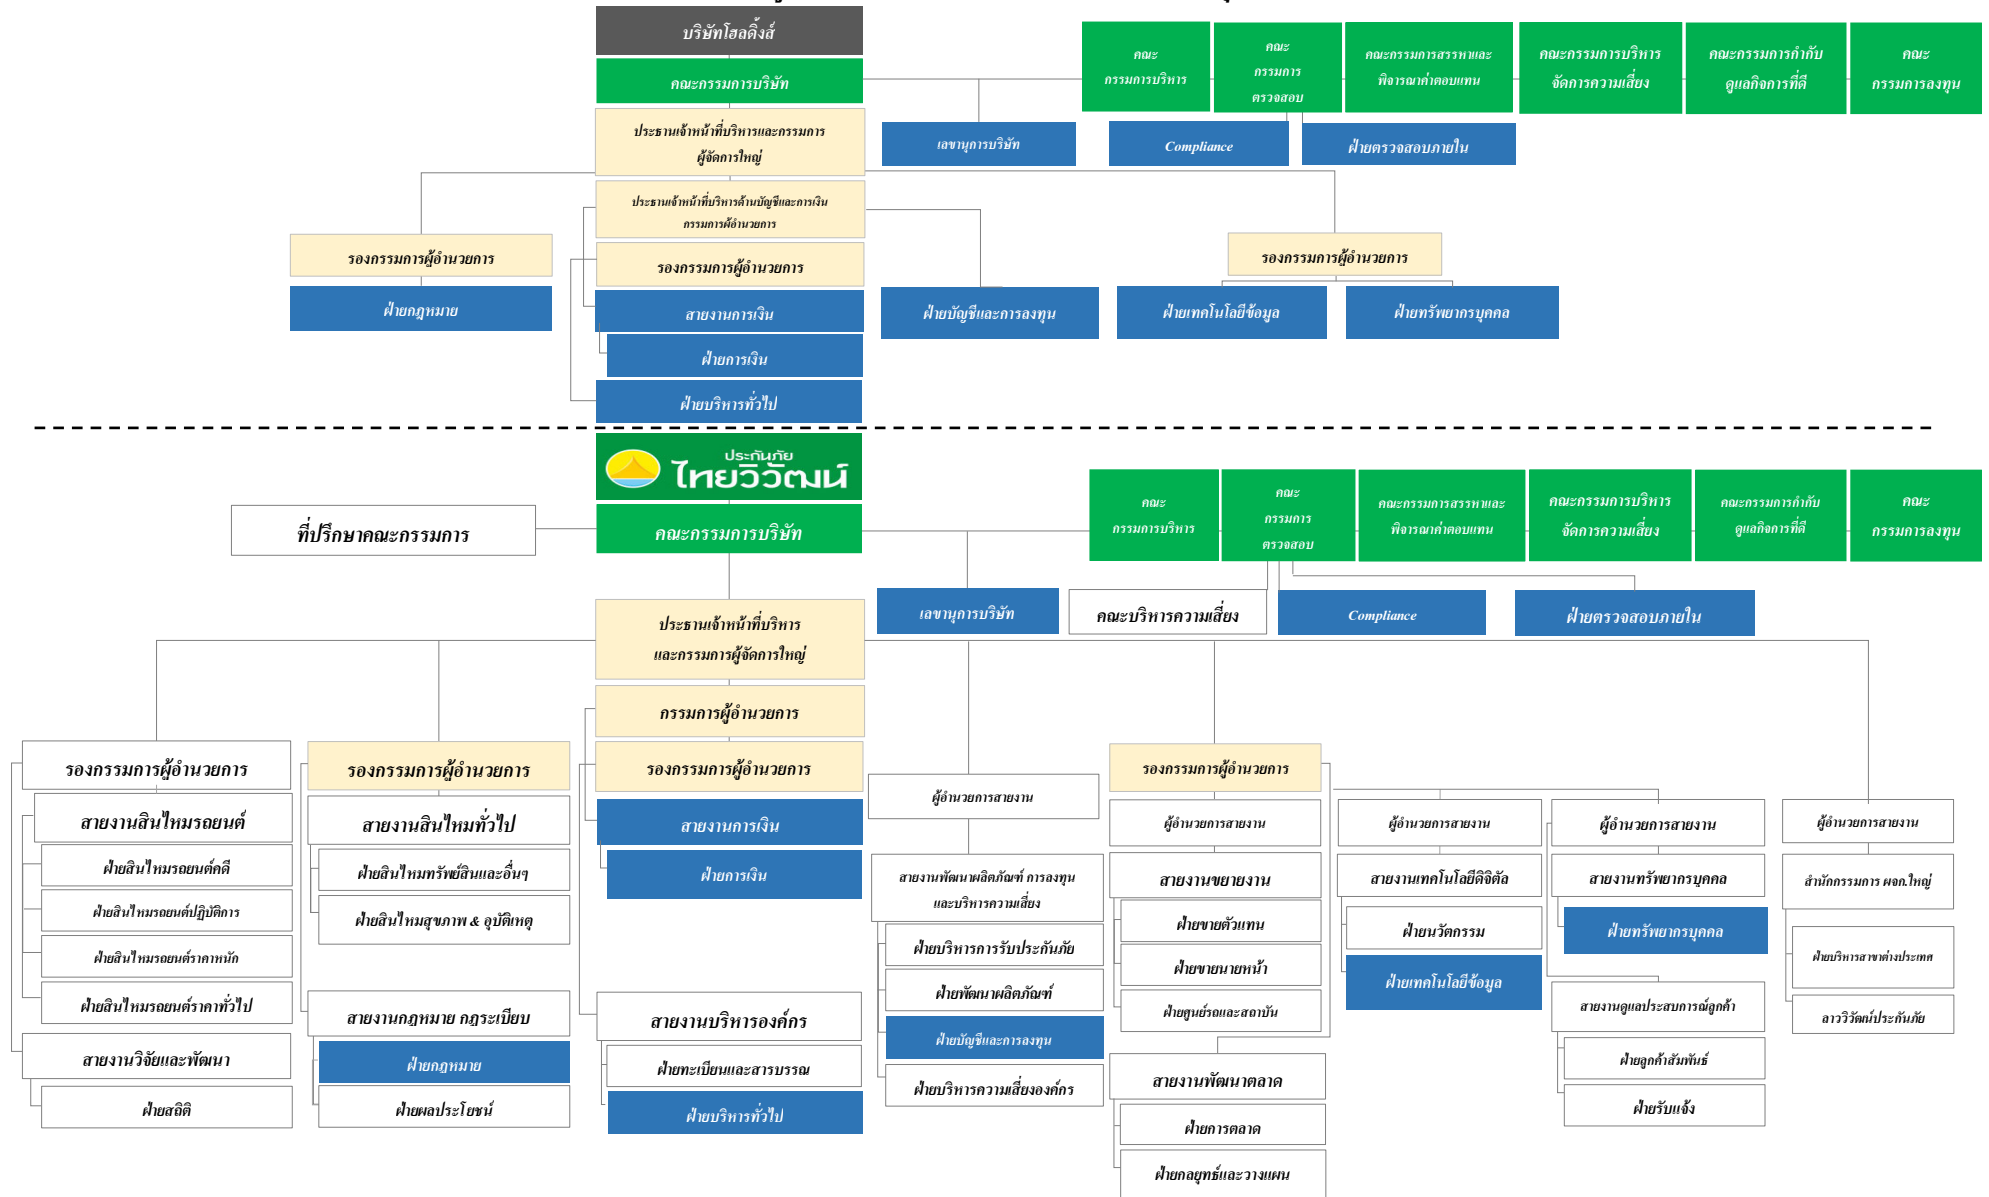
บริษัทโฮลดิ้งส์

คณะกรรมการบริษัท

คณะกรรมการบริหาร

คณะกรรมการตรวจสอบ

คณะกรรมการสรรหาและพิจารณาค่าตอบแทน

คณะกรรมการบริหารจัดการความเสี่ยง

คณะกรรมการกำกับดูแลกิจการที่ดี

คณะกรรมการลงทุน

ประธานเจ้าหน้าที่บริหารและกรรมการผู้จัดการใหญ่

เลขานุการบริษัท

Compliance

ฝ่ายตรวจสอบภายใน

ประธานเจ้าหน้าที่บริหารด้านบัญชีและการเงิน กรรมการผู้อำนวยการ

รองกรรมการผู้อำนวยการ

รองกรรมการผู้อำนวยการ

รองกรรมการผู้อำนวยการ

ฝ่ายกฎหมาย

สายงานการเงิน

ฝ่ายการเงิน

ฝ่ายบริหารทั่วไป

ฝ่ายบัญชีและการลงทุน

ฝ่ายเทคโนโลยีข้อมูล

ฝ่ายทรัพยากรบุคคล

ประกันภัย ไทยวิวัฒน์

ที่ปรึกษาคณะกรรมการ

คณะกรรมการบริษัท

คณะกรรมการบริหาร

คณะกรรมการตรวจสอบ

คณะกรรมการสรรหาและพิจารณาค่าตอบแทน

คณะกรรมการบริหารจัดการความเสี่ยง

คณะกรรมการกำกับดูแลกิจการที่ดี

คณะกรรมการลงทุน

เลขานุการบริษัท

คณะบริหารความเสี่ยง

Compliance

ฝ่ายตรวจสอบภายใน

ประธานเจ้าหน้าที่บริหารและกรรมการผู้จัดการใหญ่

กรรมการผู้อำนวยการ

รองกรรมการผู้อำนวยการ

รองกรรมการผู้อำนวยการ

รองกรรมการผู้อำนวยการ

รองกรรมการผู้อำนวยการ

สายงานสินไหมรถยนต์

ฝ่ายสินไหมรถยนต์คดี

ฝ่ายสินไหมรถยนต์ปฏิบัติการ

ฝ่ายสินไหมรถยนต์ราคาหนัก

ฝ่ายสินไหมรถยนต์ราคาทั่วไป

สายงานวิจัยและพัฒนา

ฝ่ายสถิติ

สายงานสินไหมทั่วไป

ฝ่ายสินไหมทรัพย์สินและอื่นๆ

ฝ่ายสินไหมสุขภาพ & อุบัติเหตุ

สายงานกฎหมาย กฎระเบียบ

ฝ่ายกฎหมาย

ฝ่ายผลประโยชน์

สายงานการเงิน

ฝ่ายการเงิน

สายงานบริหารองค์กร

ฝ่ายทะเบียนและสารบรรณ

ฝ่ายบริหารทั่วไป

ผู้อำนวยการสายงาน

สายงานพัฒนาผลิตภัณฑ์ การลงทุนและบริหารความเสี่ยง

ฝ่ายบริหารการรับประกันภัย

ฝ่ายพัฒนาผลิตภัณฑ์

ฝ่ายบัญชีและการลงทุน

ฝ่ายบริหารความเสี่ยงองค์กร

ผู้อำนวยการสายงาน

สายงานขยายงาน

ฝ่ายขายตัวแทน

ฝ่ายขายนายหน้า

ฝ่ายศูนย์รถและสถาบัน

สายงานพัฒนาตลาด

ฝ่ายการตลาด

ฝ่ายกลยุทธ์และวางแผน

ผู้อำนวยการสายงาน

สายงานเทคโนโลยีดิจิตัล

ฝ่ายนวัตกรรม

ฝ่ายเทคโนโลยีข้อมูล

ผู้อำนวยการสายงาน

สายงานทรัพยากรบุคคล

ฝ่ายทรัพยากรบุคคล

สายงานดูแลประสบการณ์ลูกค้า

ฝ่ายลูกค้าสัมพันธ์

ฝ่ายรับแจ้ง

ผู้อำนวยการสายงาน

สำนักกรรมการ ผจก.ใหญ่

ฝ่ายบริหารสาขาต่างประเทศ

ลาววิวัฒน์ประกันภัย